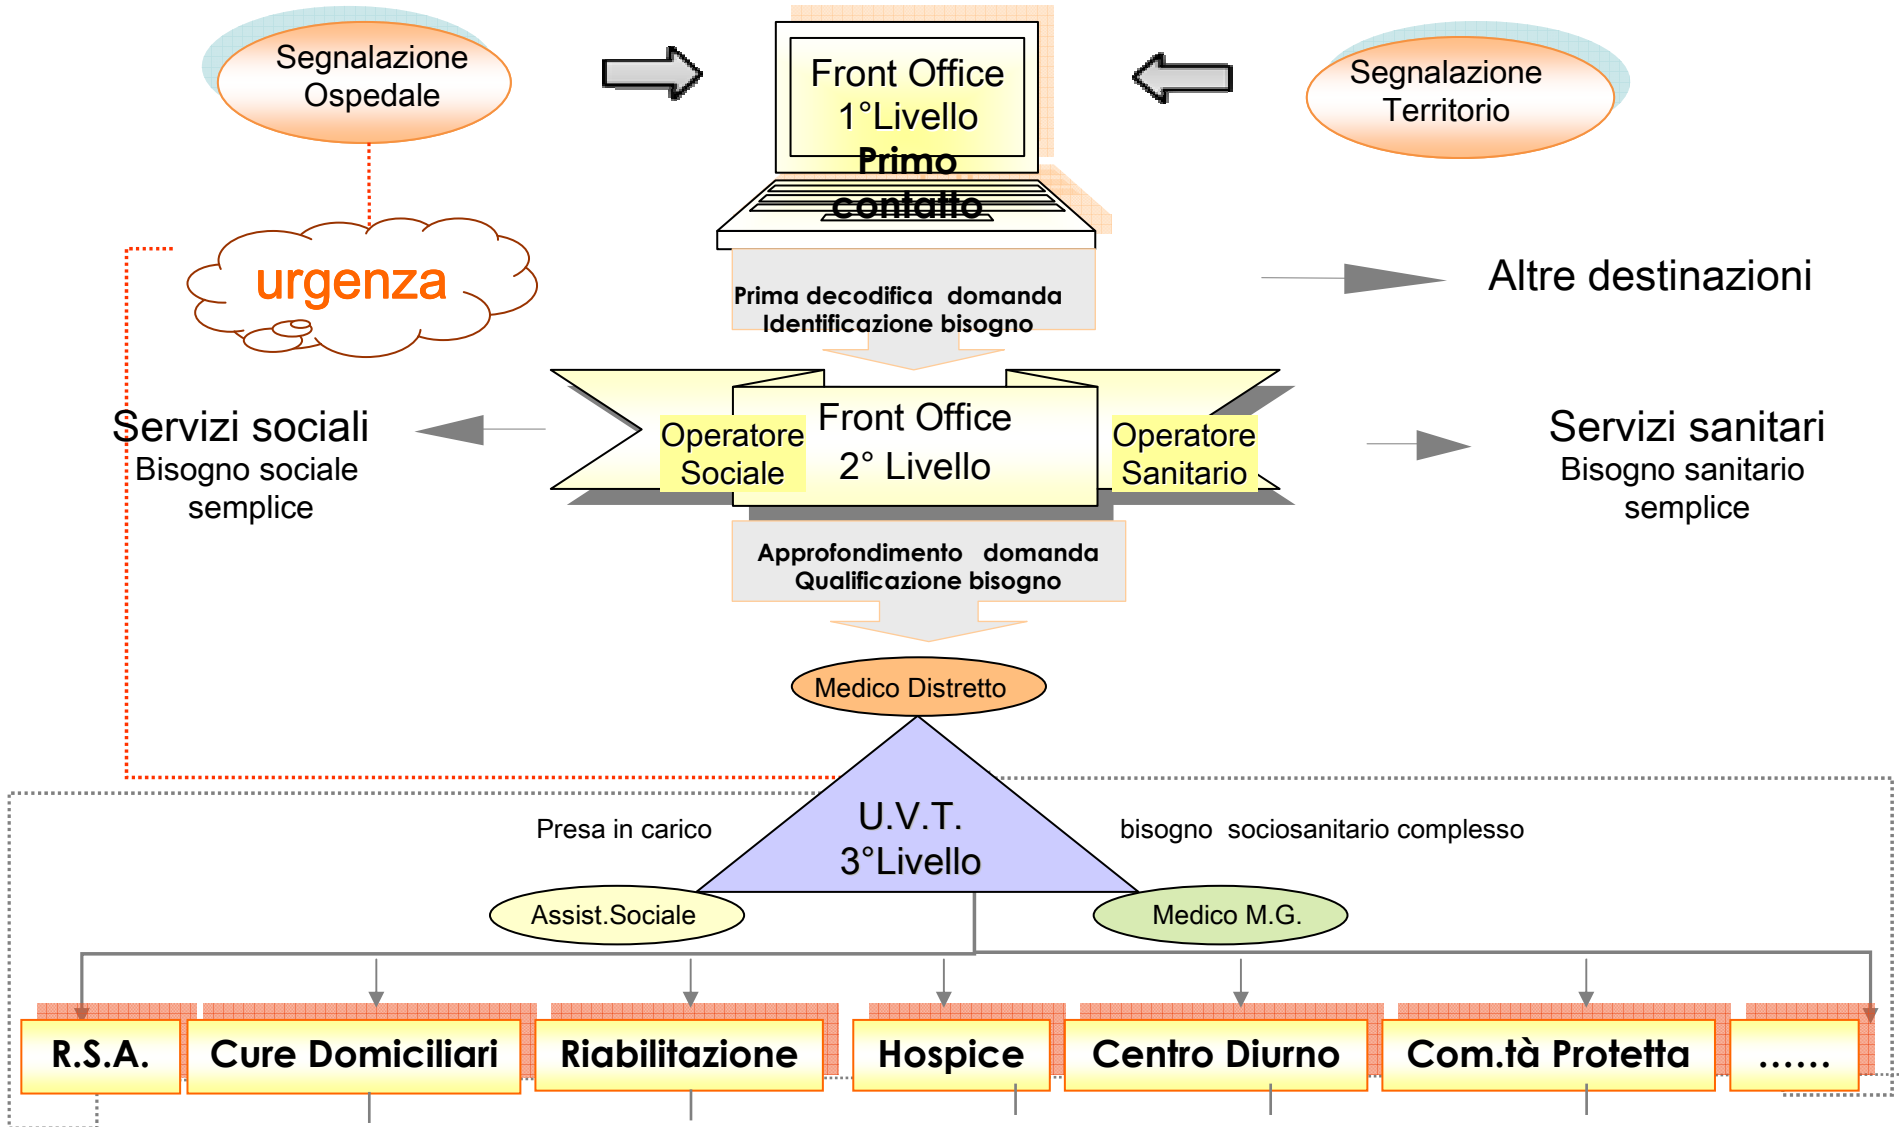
Segnalazione Ospedale

Front Office 1°Livello Primo contatto

Segnalazione Territorio

urgenza

Prima decodifica domanda Identificazione bisogno

Altre destinazioni

Servizi sociali
Bisogno sociale semplice

Operatore Sociale

Front Office 2° Livello

Operatore Sanitario

Servizi sanitari
Bisogno sanitario semplice

Approfondimento domanda Qualificazione bisogno

Medico Distretto

Presa in carico

U.V.T. 3°Livello

bisogno sociosanitario complesso

Assist.Sociale

Medico M.G.

R.S.A.

Cure Domiciliari

Riabilitazione

Hospice

Centro Diurno

Com.tà Protetta

……